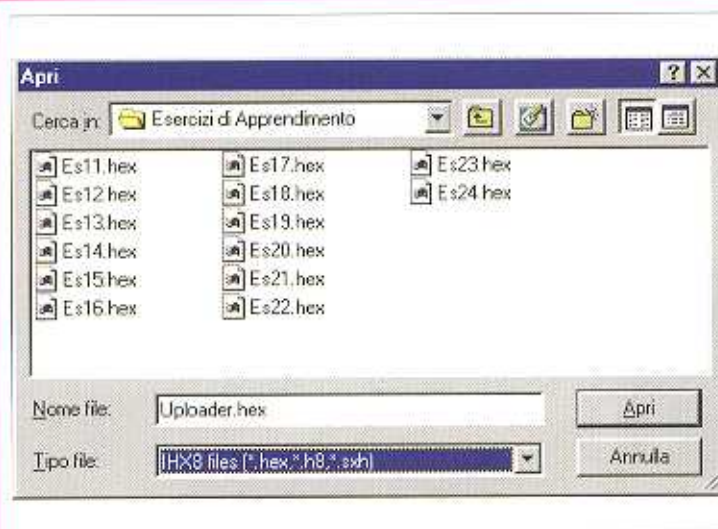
Apri

?

Cerca in: Esercizi di Apprendimento

Es11.hex
Es12.hex
Es13.hex
Es14.hex
Es15.hex
Es16.hex
Es17.hex
Es18.hex
Es19.hex
Es20.hex
Es21.hex
Es22.hex
Es23.hex
Es24.hex

Nome file: Uploader.hex

Apri

Tipo file: IHX8 files (*.hex,*.h8,*.sxh)

Annulla